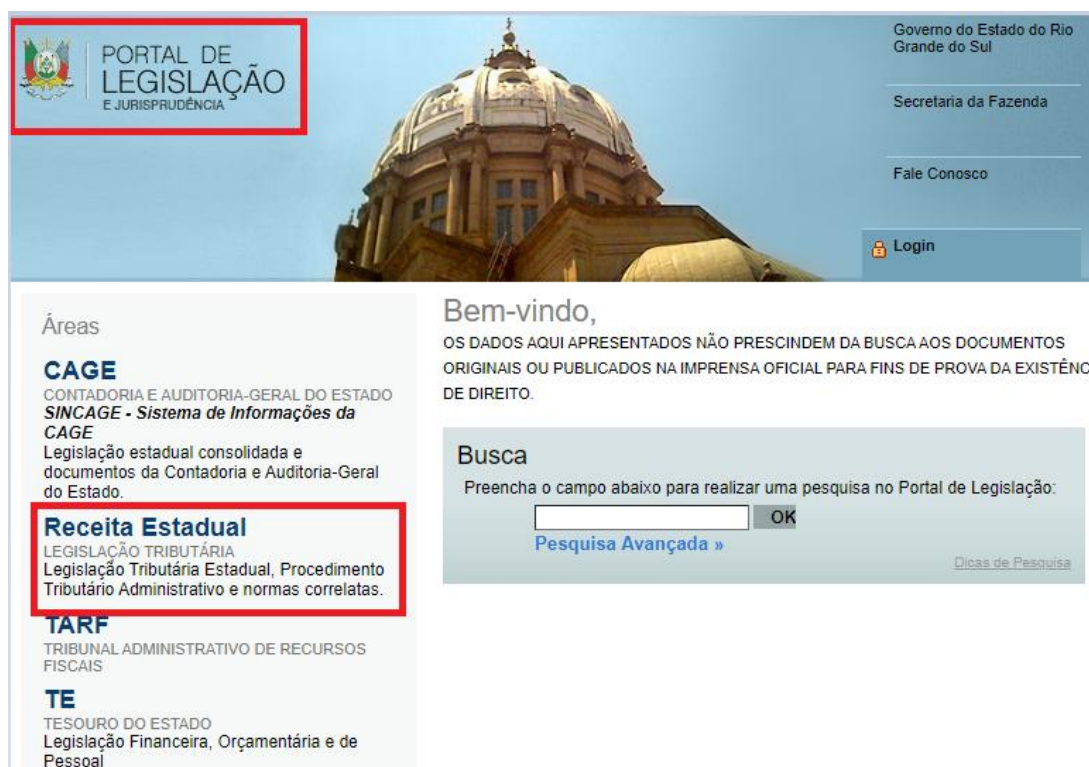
PORTAL DE
LEGISLAÇÃO
E JURISPRUDÊNCIA

Governo do Estado do Rio Grande do Sul

Secretaria da Fazenda

Fale Conosco

Login

Áreas

CAGE
CONTADORIA E AUDITORIA-GERAL DO ESTADO
SINCAGE - Sistema de Informações da CAGE
Legislação estadual consolidada e documentos da Contadoria e Auditoria-Geral do Estado.

Receita Estadual
LEGISLAÇÃO TRIBUTÁRIA
Legislação Tributária Estadual, Procedimento Tributário Administrativo e normas correlatas.

TARF
TRIBUNAL ADMINISTRATIVO DE RECURSOS FISCAIS

TE
TESOURO DO ESTADO
Legislação Financeira, Orçamentária e de Pessoal

Bem-vindo,
OS DADOS AQUI APRESENTADOS NÃO PRESCINDEM DA BUSCA AOS DOCUMENTOS ORIGINAIS OU PUBLICADOS NA IMPRENSA OFICIAL PARA FINS DE PROVA DA EXISTÊNC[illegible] DE DIREITO.

Busca
Preencha o campo abaixo para realizar uma pesquisa no Portal de Legislação:
OK
Pesquisa Avançada »
Dicas de Pesquisa